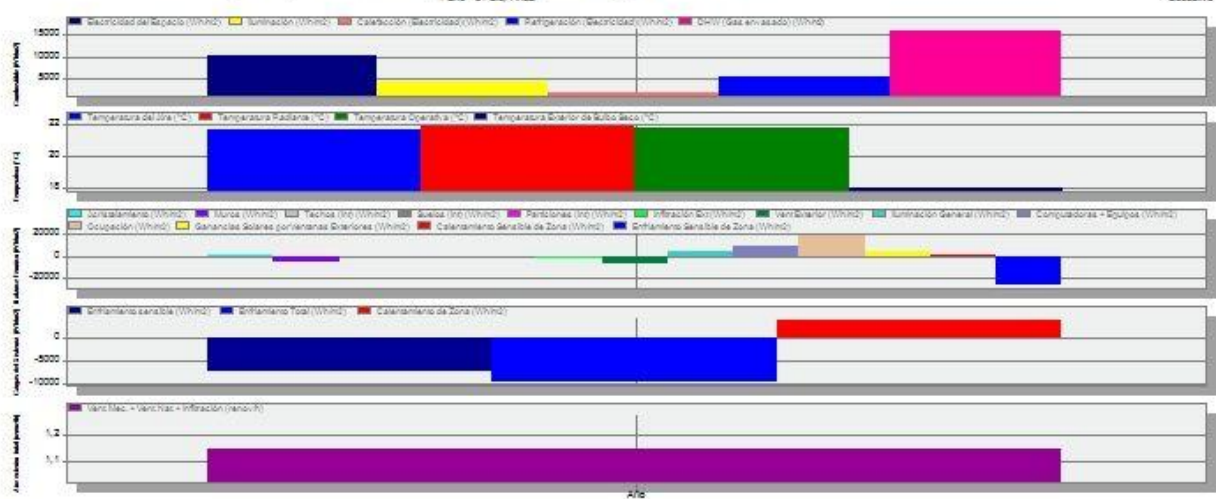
Electricidad del Espacio (Wh/m2) Iluminación (Wh/m2) Calefacción (Electricidad) (Wh/m2) Refrigeración (Electricidad) (Wh/m2) DHW (Gas envasado) (Wh/m2)

Combustible (Wh/m2)

15000
10000
5000

Temperatura del Aire (°C) Temperatura Radiante (°C) Temperatura Operativa (°C) Temperatura Exterior de Bulbo Seco (°C)

Temperatura (°C)

22
20
18

Acristalamiento (Wh/m2) Muros (Wh/m2) Techos (int) (Wh/m2) Suelos (int) (Wh/m2) Particiones (int) (Wh/m2) Infiltración Ext (Wh/m2) Vent Exterior (Wh/m2) Iluminación General (Wh/m2) Computadoras + Equipos (Wh/m2) Ocupación (Wh/m2) Ganancias Solares por Ventanas Exteriores (Wh/m2) Calentamiento Sensible de Zona (Wh/m2) Enfriamiento Sensible de Zona (Wh/m2)

Balance Térmico (Wh/m2)

20000
0
-20000

Enfriamiento sensible (Wh/m2) Enfriamiento Total (Wh/m2) Calentamiento de Zona (Wh/m2)

Cargas del Sistema (Wh/m2)

0
-5000
-10000

Vent Mec. + Vent Nat. + Infiltración (ren/h)

Aire exterior total (ren/h)

1,2
1,1

Año